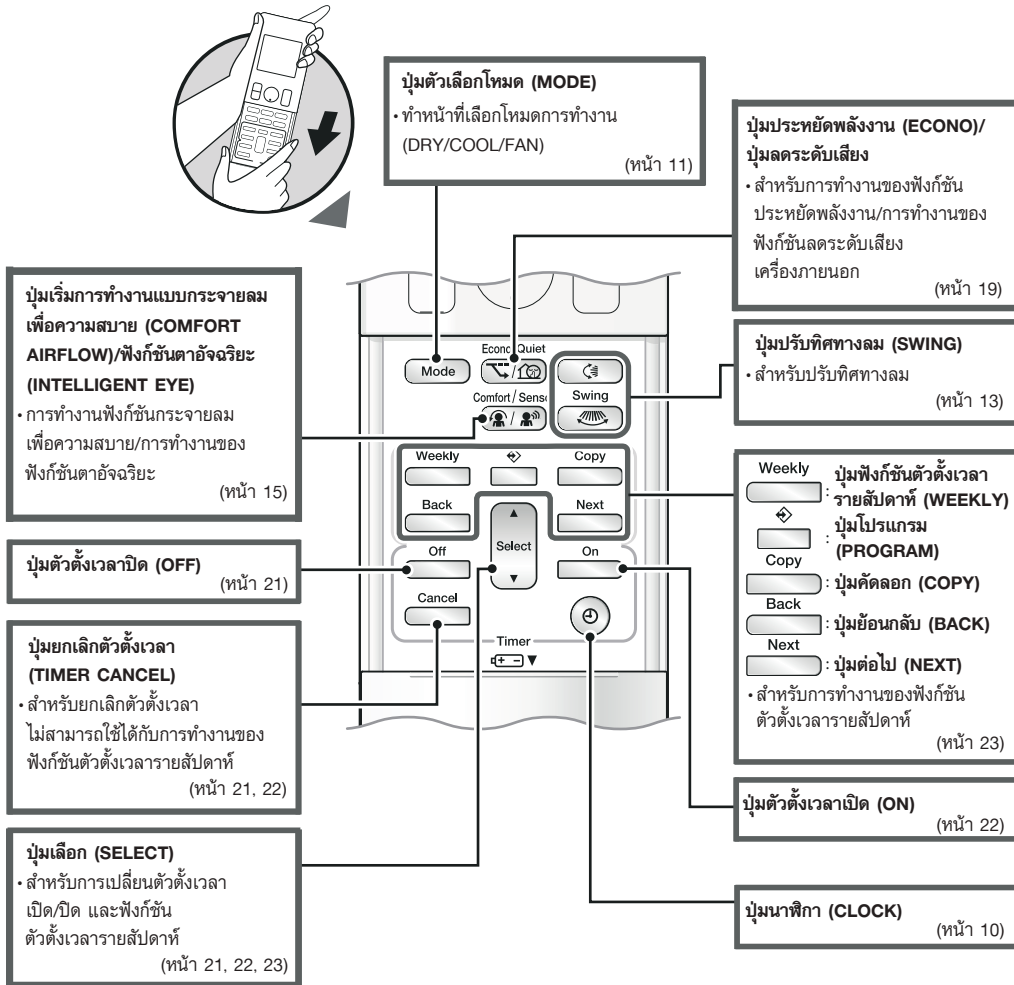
ปุ่มตัวเลือกโหมด (MODE)
• ทำหน้าที่เลือกโหมดการทำงาน (DRY/COOL/FAN)
(หน้า 11)

ปุ่มประหยัดพลังงาน (ECONO)/ ปุ่มลดระดับเสียง
• สำหรับการทำงานของฟังก์ชันประหยัดพลังงาน/การทำงานของฟังก์ชันลดระดับเสียงเครื่องภายนอก
(หน้า 19)

ปุ่มเริ่มการทำงานแบบกระจายลมเพื่อความสบาย (COMFORT AIRFLOW)/ฟังก์ชันตาอัจฉริยะ (INTELLIGENT EYE)
• การทำงานฟังก์ชันกระจายลมเพื่อความสบาย/การทำงานของฟังก์ชันตาอัจฉริยะ
(หน้า 15)

ปุ่มปรับทิศทางลม (SWING)
• สำหรับปรับทิศทางลม
(หน้า 13)

Mode
Econo / Quiet
Comfort / Sens
Swing
Weekly
Copy
Back
Next
Select
Off
On
Cancel
Timer

Weekly : ปุ่มฟังก์ชันตัวตั้งเวลารายสัปดาห์ (WEEKLY)
: ปุ่มโปรแกรม (PROGRAM)
Copy : ปุ่มคัดลอก (COPY)
Back : ปุ่มย้อนกลับ (BACK)
Next : ปุ่มต่อไป (NEXT)
• สำหรับการทำงานของฟังก์ชันตัวตั้งเวลารายสัปดาห์
(หน้า 23)

ปุ่มตัวตั้งเวลาปิด (OFF)
(หน้า 21)

ปุ่มยกเลิกตัวตั้งเวลา (TIMER CANCEL)
• สำหรับยกเลิกตัวตั้งเวลา ไม่สามารถใช้ได้กับการทำงานของฟังก์ชันตัวตั้งเวลารายสัปดาห์
(หน้า 21, 22)

ปุ่มตัวตั้งเวลาเปิด (ON)
(หน้า 22)

ปุ่มเลือก (SELECT)
• สำหรับการเปลี่ยนตัวตั้งเวลาเปิด/ปิด และฟังก์ชันตัวตั้งเวลารายสัปดาห์
(หน้า 21, 22, 23)

ปุ่มนาฬิกา (CLOCK)
(หน้า 10)